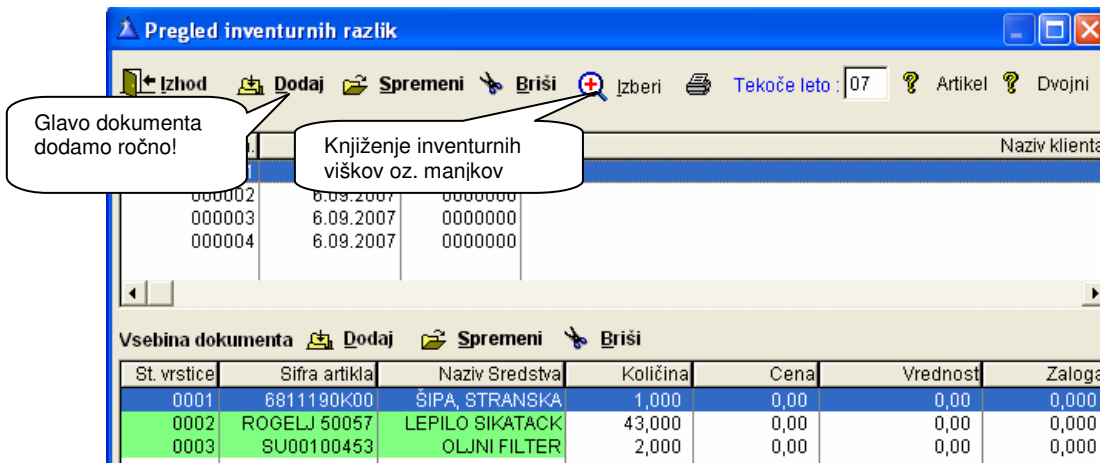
Pregled inventurnih razlik

Izhod Dodaj Spremeni Briši Izberi Tekoče leto : 07 Artikel Dvojni

Glavo dokumenta dodamo ročno!

Knjiženje inventurnih viškov oz. manjkov

Naziv klienta

000002 6.09.2007 0000000
000003 6.09.2007 0000000
000004 6.09.2007 0000000

Vsebina dokumenta Dodaj Spremeni Briši

| St. vrstice | Sifra artikla | Naziv Sredstva | Količina | Cena | Vrednost | Zaloga |
|---|---|---|---|---|---|---|
| 0001 | 6811190K00 | ŠIPA, STRANSKA | 1,000 | 0,00 | 0,00 | 0,000 |
| 0002 | ROGELJ 50057 | LEPILO SIKATACK | 43,000 | 0,00 | 0,00 | 0,000 |
| 0003 | SU00100453 | OLJNI FILTER | 2,000 | 0,00 | 0,00 | 0,000 |